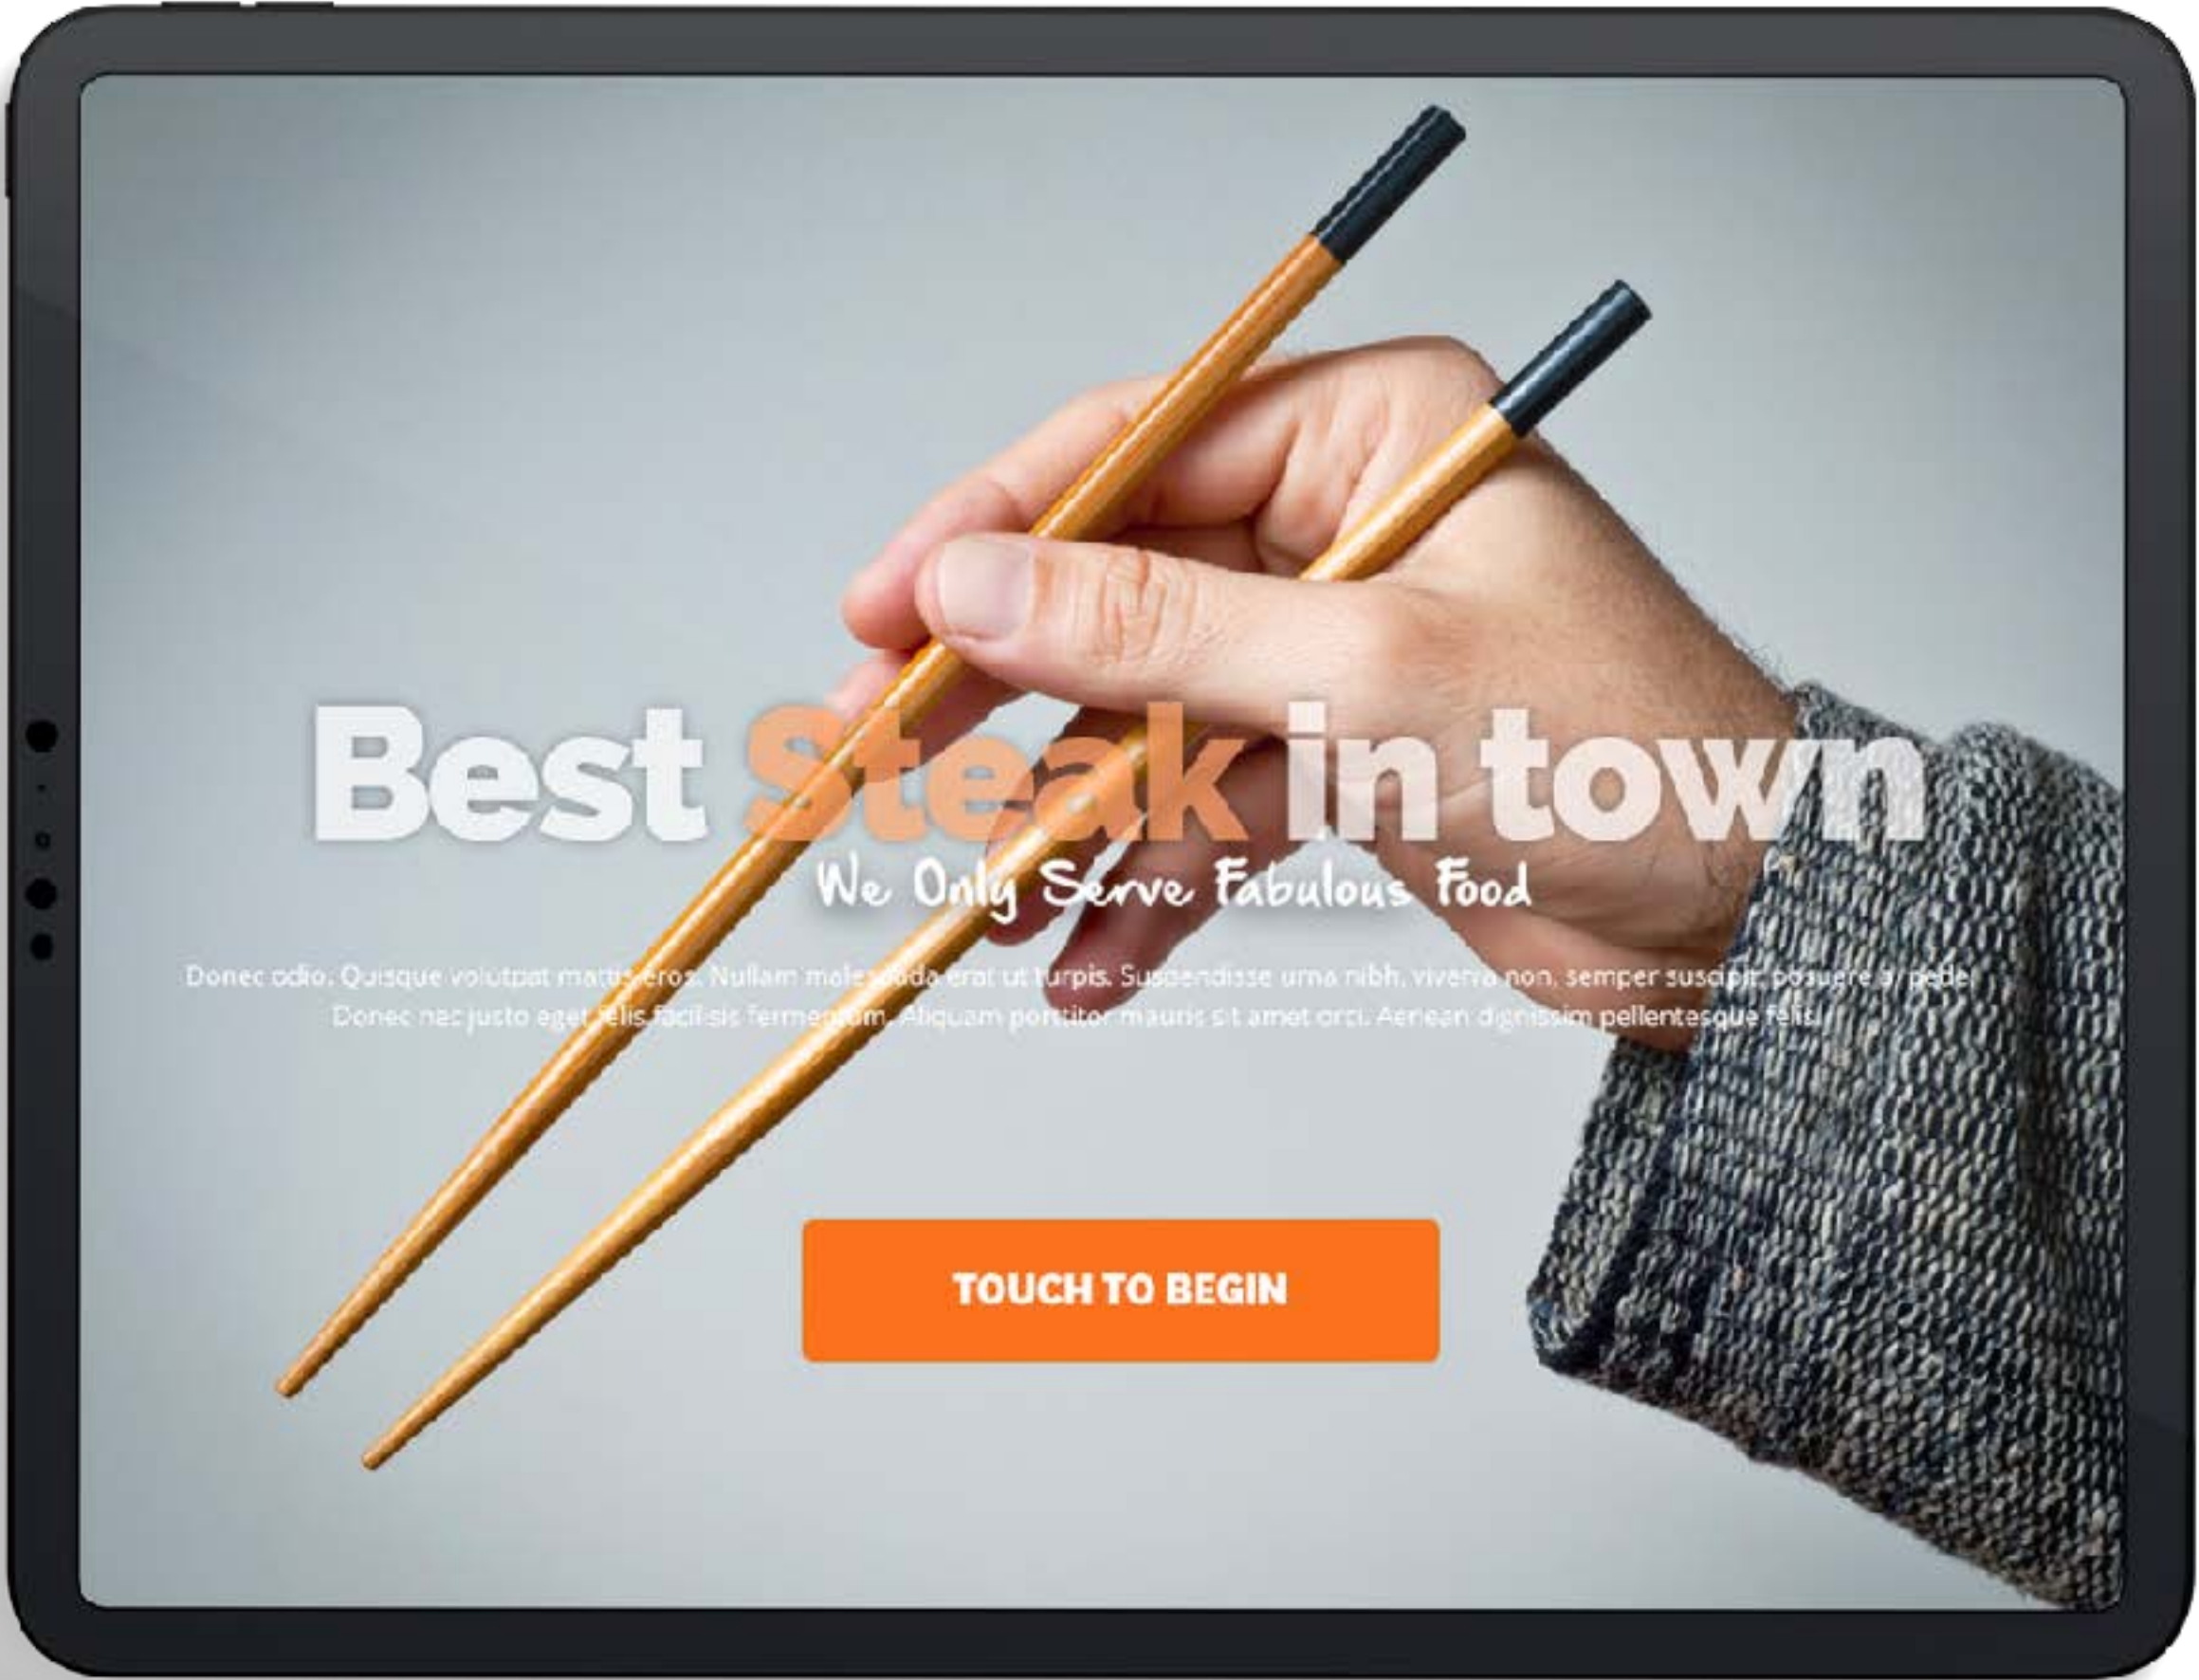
Best Steak in town

We Only Serve Fabulous Food

Donec odio. Quisque volutpat mattis eros. Nullam malesuada erat ut turpis. Suspendisse urna nibh, viverra non, semper suscipit, posuere a, pede. Donec nec justo eget felis facilisis fermentum. Aliquam porttitor mauris sit amet orci. Aenean dignissim pellentesque felis.

TOUCH TO BEGIN